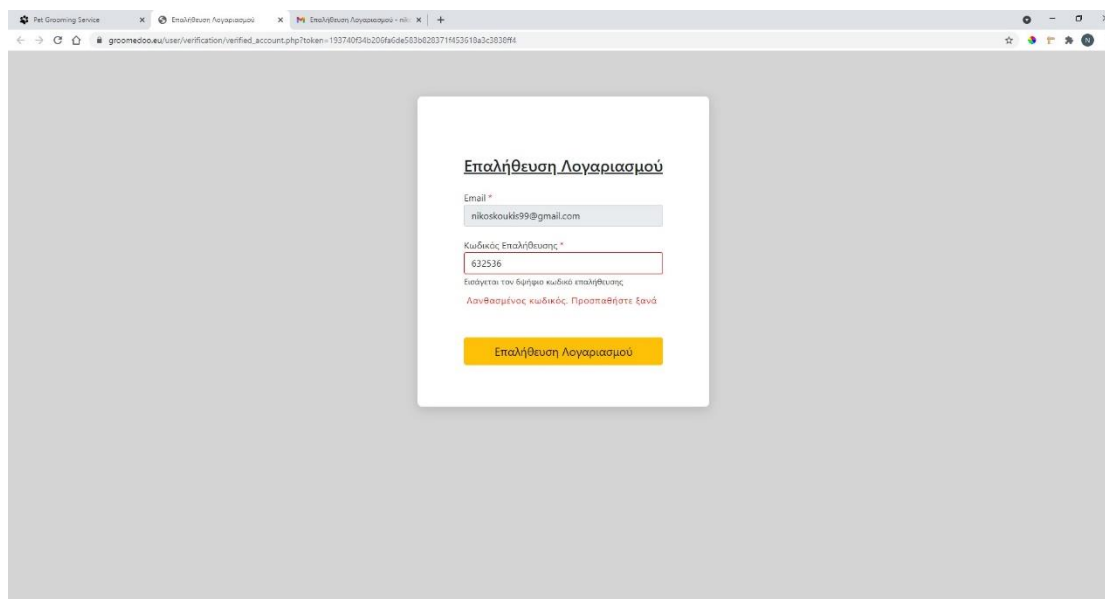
Pet Grooming Service × Επαλήθευση Λογαριασμού × Επαλήθευση Λογαριασμού - nik × +

groomedoo.eu/user/verification/verified_account.php?token=193740f34b206fa6de583b828371f453618a3c3838ff4

Επαλήθευση Λογαριασμού

Email *
nikoskoukis99@gmail.com

Κωδικός Επαλήθευσης *
632536
Εισάγεται τον 6ψήφιο κωδικό επαλήθευσης

Λανθασμένος κωδικός. Προσπαθήστε ξανά

Επαλήθευση Λογαριασμού